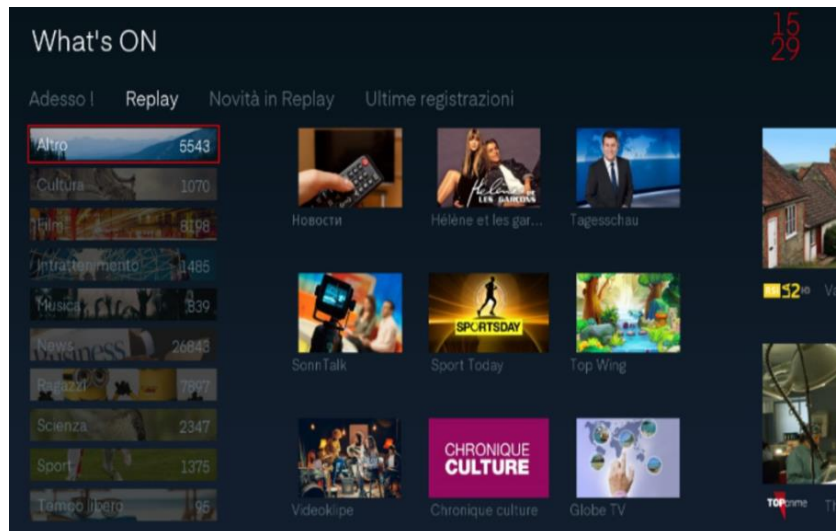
What's ON

15
29

Adesso ! Replay Novità in Replay Ultime registrazioni

Altro 5543
Cultura 1070
Film 8198
Intrattenimento 1485
Musica 839
News 26843
Ragazzi 7897
Scienza 2347
Sport 1375
Tempo libero 95

Новости
Hélène et les gar...
Tagesschau
SonnTalk
Sport Today
Top Wing
Videoklipe
Chronique culture
Globe TV

Hélène et LES GARÇONS
SPORTSDAY
CHRONIQUE CULTURE
52 Va
TOP Th